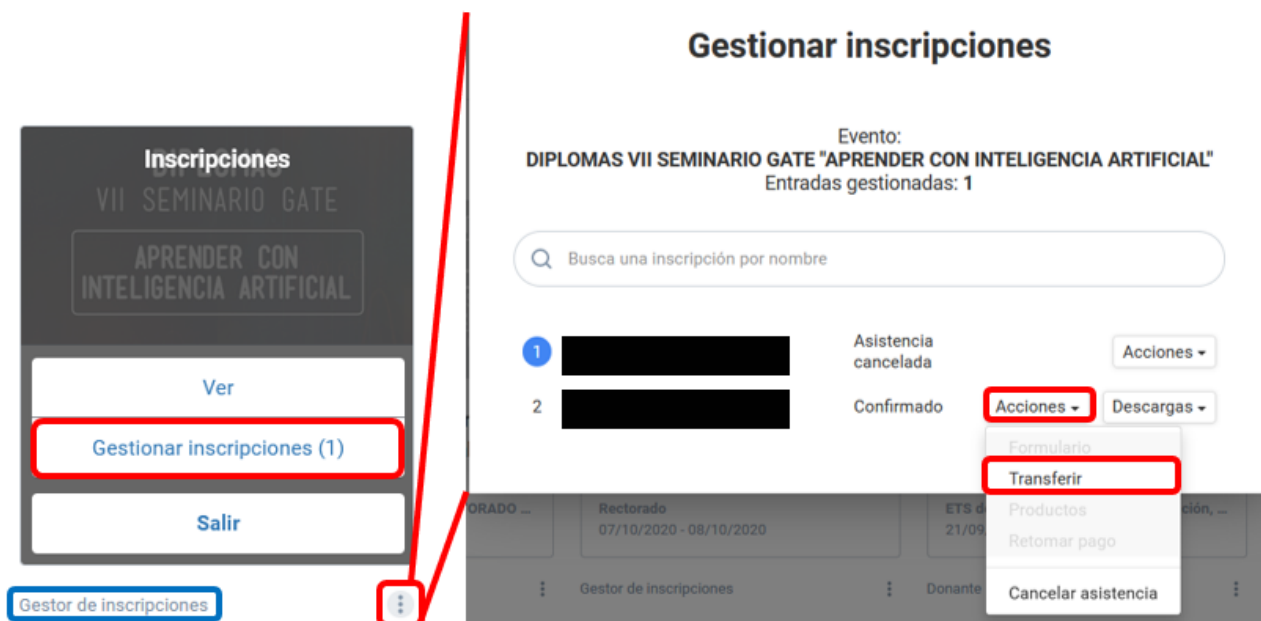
Inscripciones

DIPLOMAS
VII SEMINARIO GATE
APRENDER CON INTELIGENCIA ARTIFICIAL

Ver

Gestionar inscripciones (1)

Salir

Gestor de inscripciones

Gestionar inscripciones

Evento:
DIPLOMAS VII SEMINARIO GATE "APRENDER CON INTELIGENCIA ARTIFICIAL"
Entradas gestionadas: 1

Busca una inscripción por nombre

1 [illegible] Asistencia cancelada Acciones

2 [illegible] Confirmado Acciones Descargas

Formulario
Transferir
Productos
Retomar pago
Cancelar asistencia

TORADO ...

Rectorado
07/10/2020 - 08/10/2020

ETS d...
21/09...

...ción, ...

Gestor de inscripciones

Donante